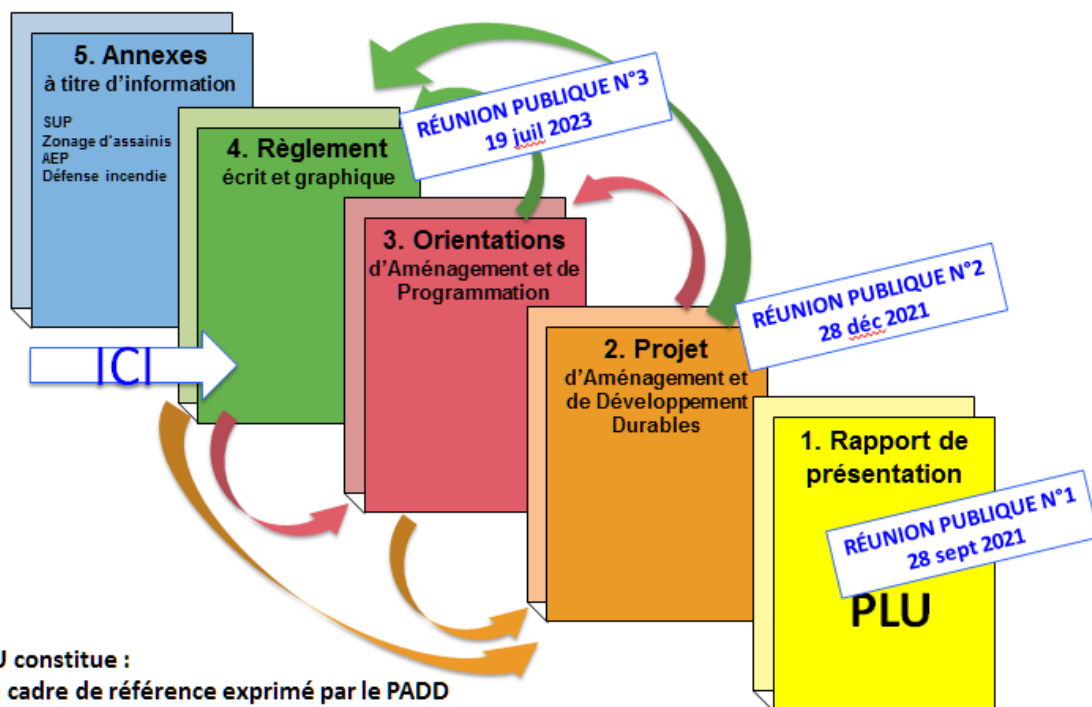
5. Annexes
à titre d'information
SUP
Zonage d'assainis
AEP
Défense incendie

RÉUNION PUBLIQUE N°3
19 juil 2023

4. Règlement
écrit et graphique

3. Orientations
d'Aménagement et de Programmation

RÉUNION PUBLIQUE N°2
28 déc 2021

ICI

2. Projet
d'Aménagement et de Développement Durables

1. Rapport de présentation

RÉUNION PUBLIQUE N°1
28 sept 2021

PLU

U constitue :
cadre de référence exprimé par le PADD